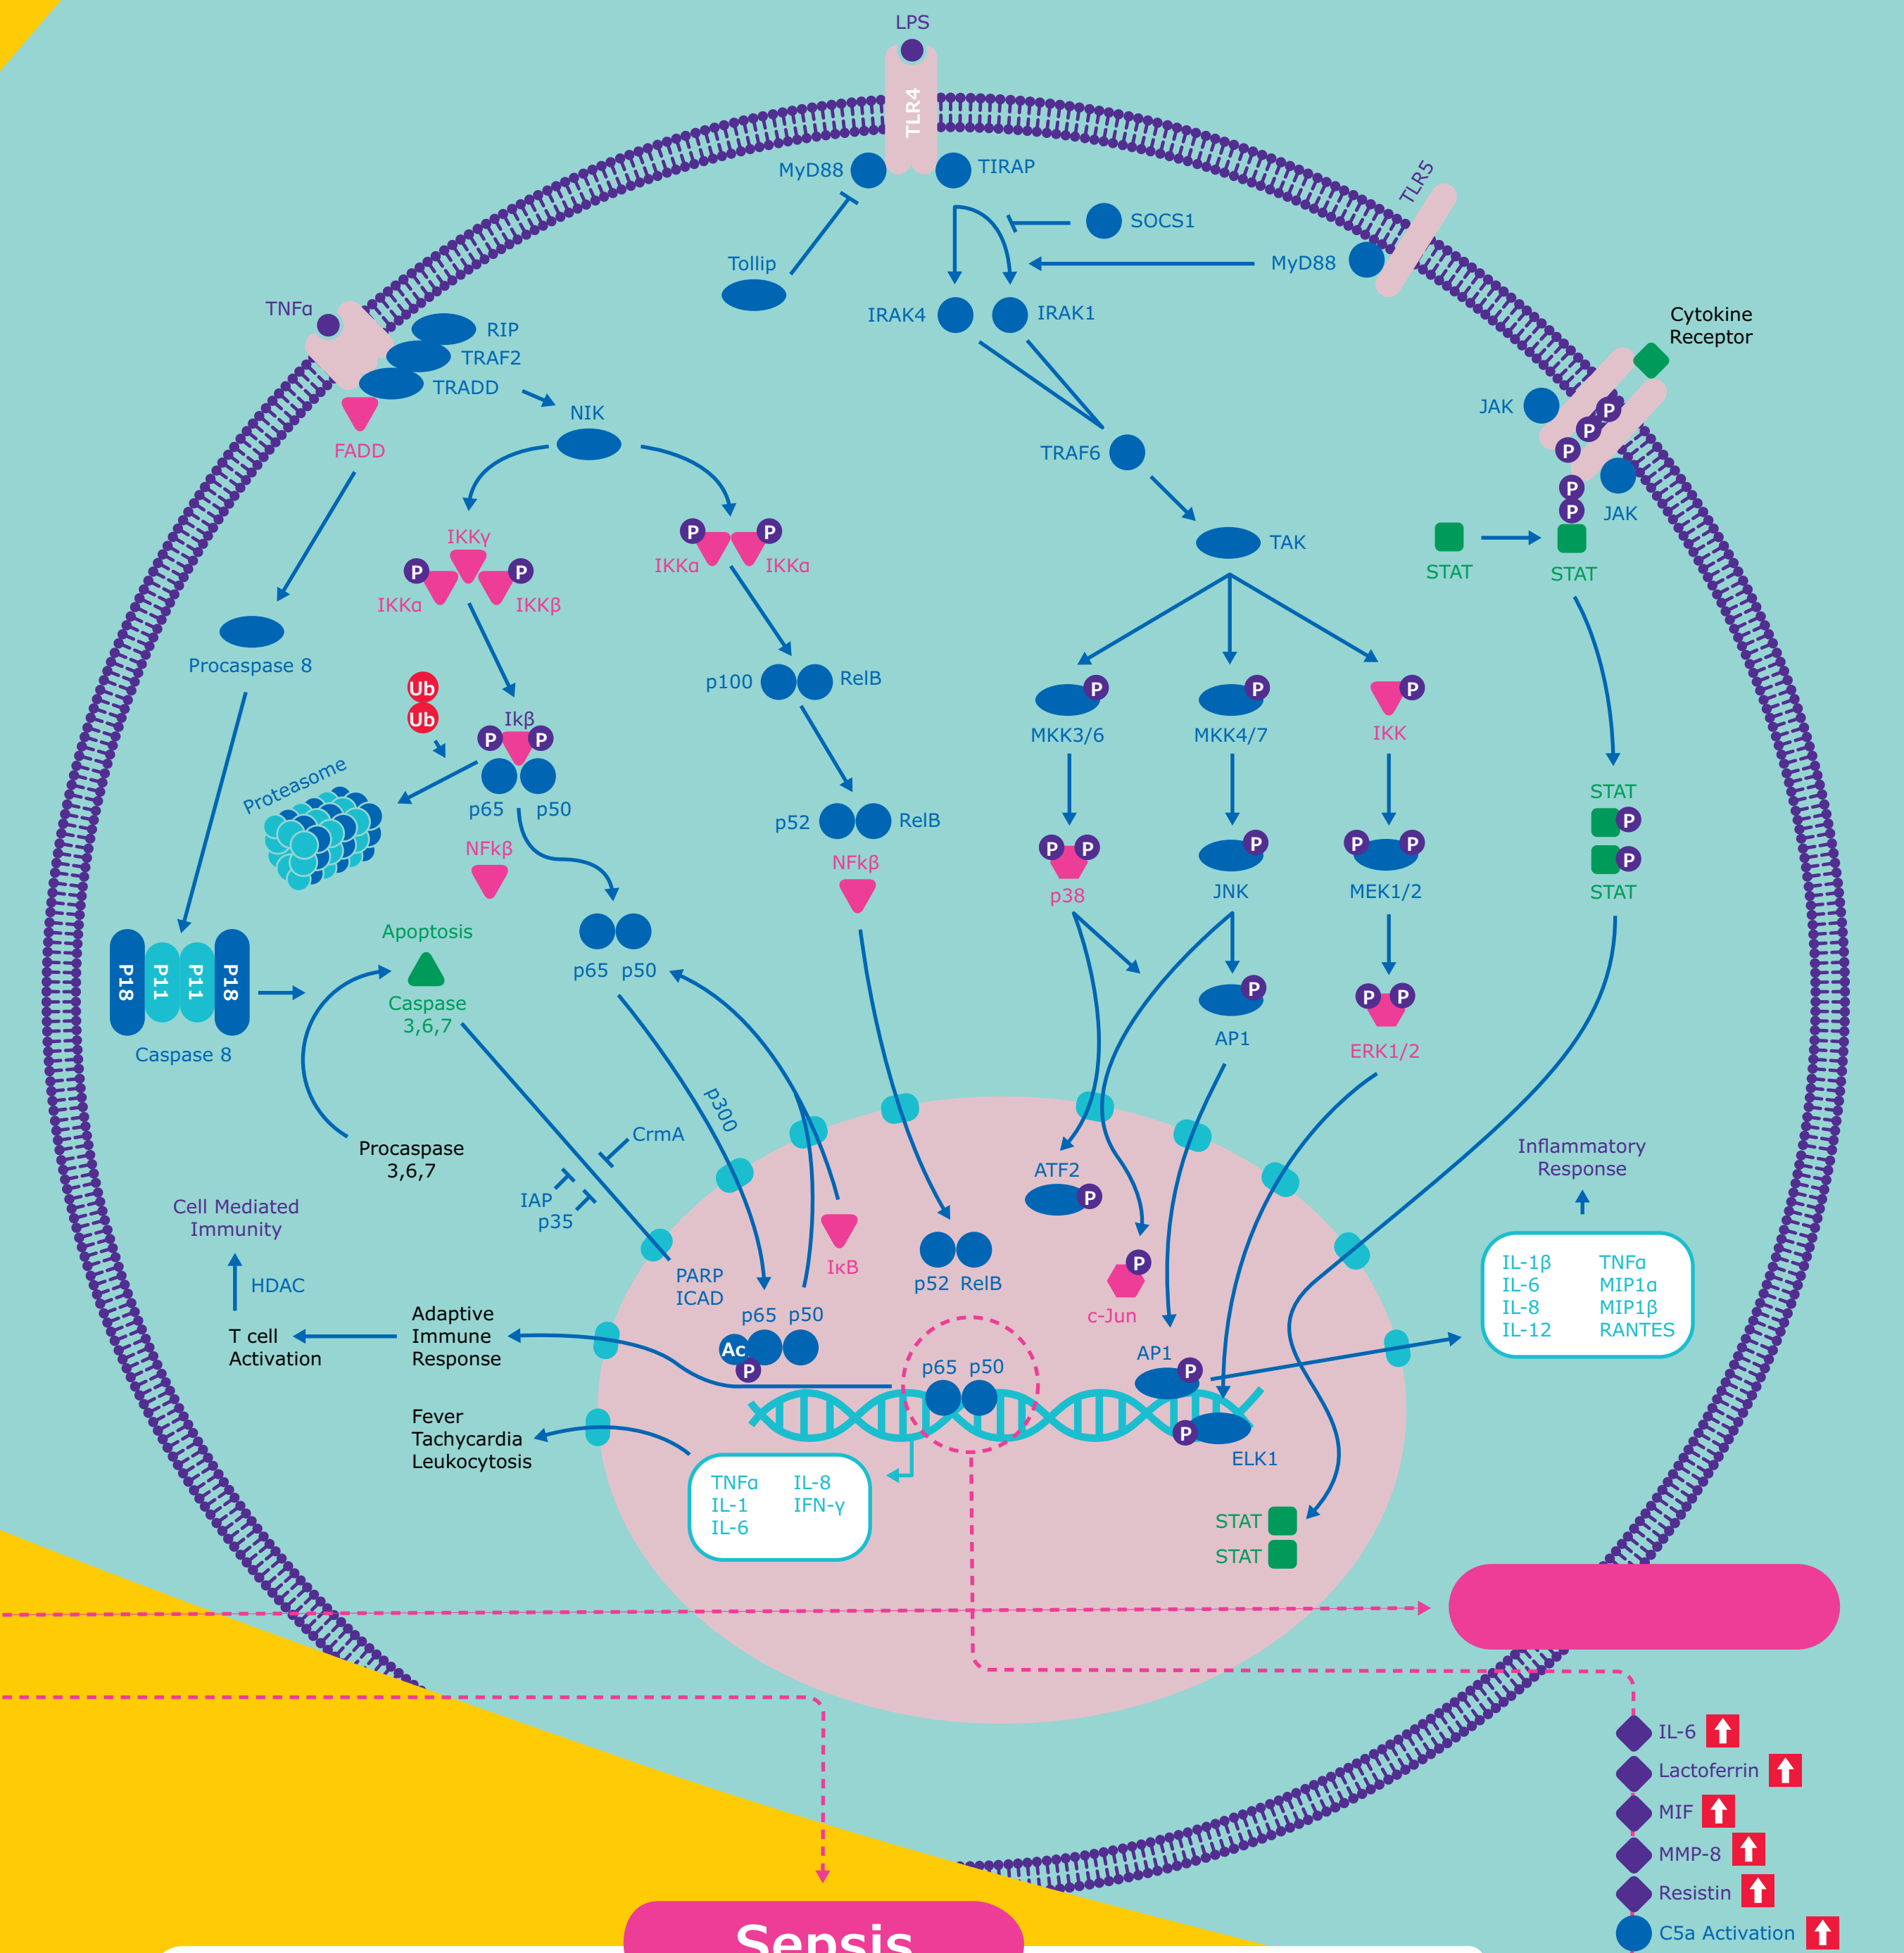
LPS
TLR4
MyD88
TIRAP
SOCS1
TLR5
Tollip
MyD88
IRAK4
IRAK1
TNFα
RIP
TRAF2
TRADD
NIK
Cytokine Receptor
JAK
FADD
TRAF6
P
P
P
P
P
JAK
IKKγ
P
P
IKKα
IKKα
TAK
STAT
STAT
P
P
IKKα
IKKβ
Procaspase 8
p100
RelB
Ub
Ub
P
P
P
Iκβ
MKK3/6
MKK4/7
IKK
P
P
Proteasome
p65
p50
p52
RelB
STAT
P
P
P
P
P
P
NFκβ
NFκβ
p38
JNK
MEK1/2
STAT
P18
P11
P11
P18
Apoptosis
p65
p50
Caspase 3,6,7
P
P
P
Caspase 8
AP1
ERK1/2
p300
CrmA
Procaspase 3,6,7
Inflammatory Response
ATF2
P
IAP
p35
Cell Mediated Immunity
IκB
P
HDAC
PARP ICAD
p52
RelB
c-Jun
| IL-1β | TNFα |
|---|---|
| IL-6 | MIP1α |
| IL-8 | MIP1β |
| IL-12 | RANTES |
Adaptive Immune Response
p65
p50
T cell Activation
Ac
P
p65
p50
AP1
P
P
Fever Tachycardia Leukocytosis
ELK1
TNFα
IL-8
IL-1
IFN-γ
IL-6
STAT
STAT
IL-6
Lactoferrin
MIF
MMP-8
Resistin
C5a Activation
Sepsis